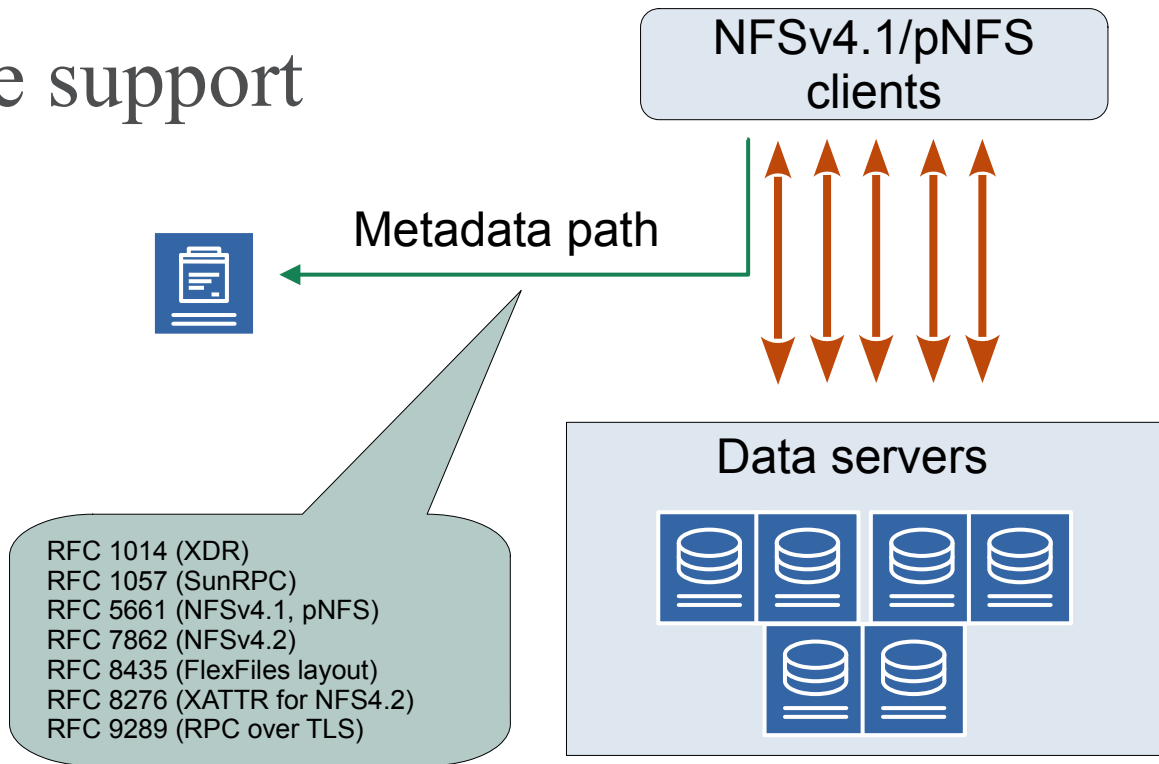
e support

NFSv4.1/pNFS clients

Metadata path

Data servers

RFC 1014 (XDR)
RFC 1057 (SunRPC)
RFC 5661 (NFSv4.1, pNFS)
RFC 7862 (NFSv4.2)
RFC 8435 (FlexFiles layout)
RFC 8276 (XATTR for NFS4.2)
RFC 9289 (RPC over TLS)